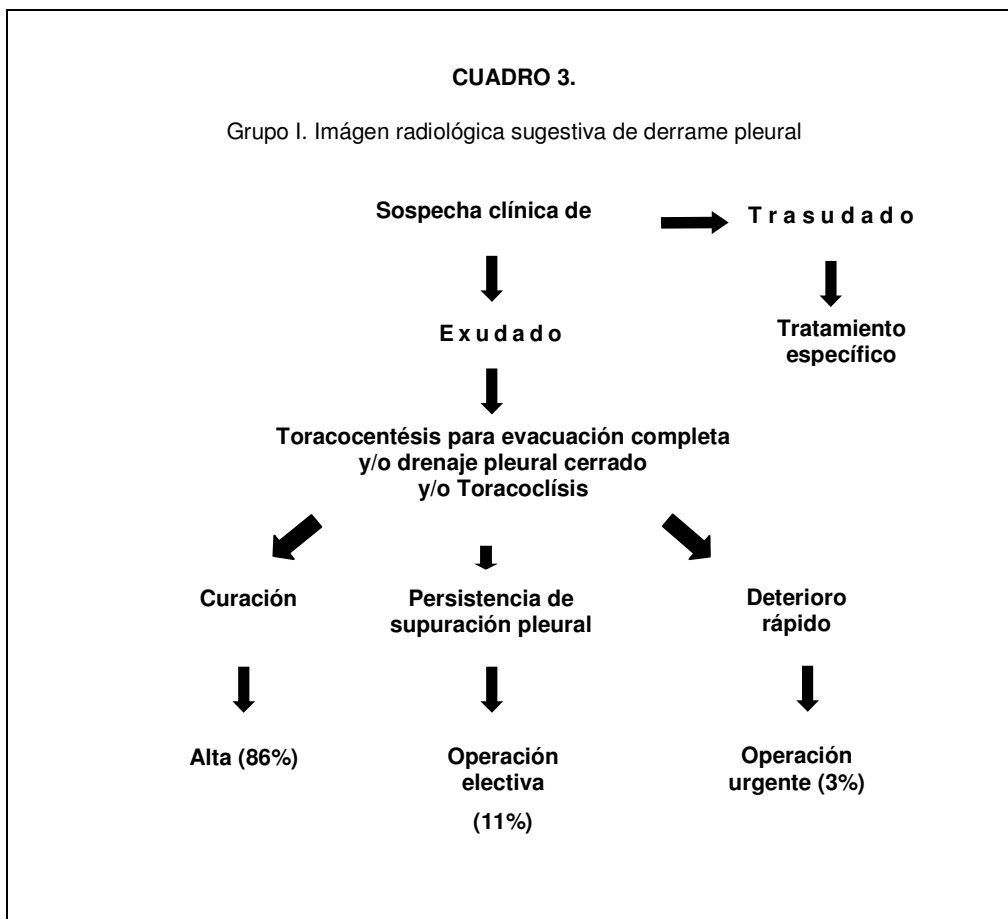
**CUADRO 3.**

Grupo I. Imágen radiológica sugestiva de derrame pleural

**Sospecha clínica de**

**T r a s u d a d o**

**E x u d a d o**

**Tratamiento específico**

**Toracocentésis para evacuación completa y/o drenaje pleural cerrado y/o Toracoclísis**

**Curación**

**Persistencia de supuración pleural**

**Deterioro rápido**

**Alta (86%)**

**Operación electiva**

**(11%)**

**Operación urgente (3%)**